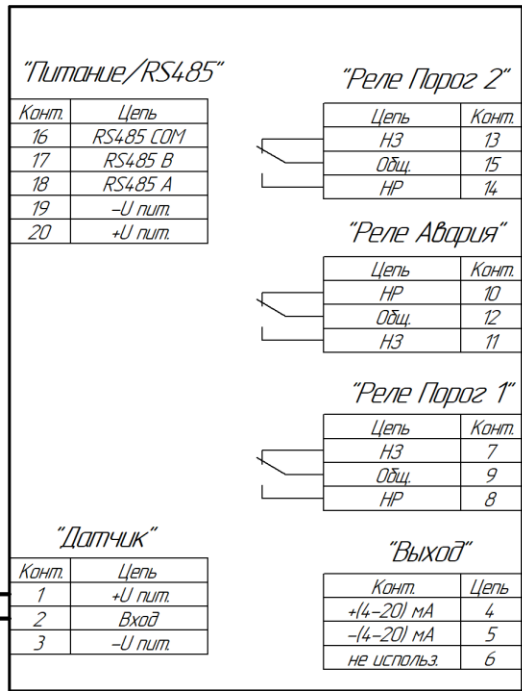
"Питание/RS485"

| Конт. | Цепь |
|---|---|
| 16 | RS485 COM |
| 17 | RS485 B |
| 18 | RS485 A |
| 19 | –U пит. |
| 20 | +U пит. |

"Реле Порог 2"

| Цепь | Конт. |
|---|---|
| НЗ | 13 |
| Общ. | 15 |
| НР | 14 |

"Реле Авария"

| Цепь | Конт. |
|---|---|
| НР | 10 |
| Общ. | 12 |
| НЗ | 11 |

"Реле Порог 1"

| Цепь | Конт. |
|---|---|
| НЗ | 7 |
| Общ. | 9 |
| НР | 8 |

"Датчик"

| Конт. | Цепь |
|---|---|
| 1 | +U пит. |
| 2 | Вход |
| 3 | –U пит. |

"Выход"

| Конт. | Цепь |
|---|---|
| +(4–20) мА | 4 |
| –(4–20) мА | 5 |
| не использ. | 6 |